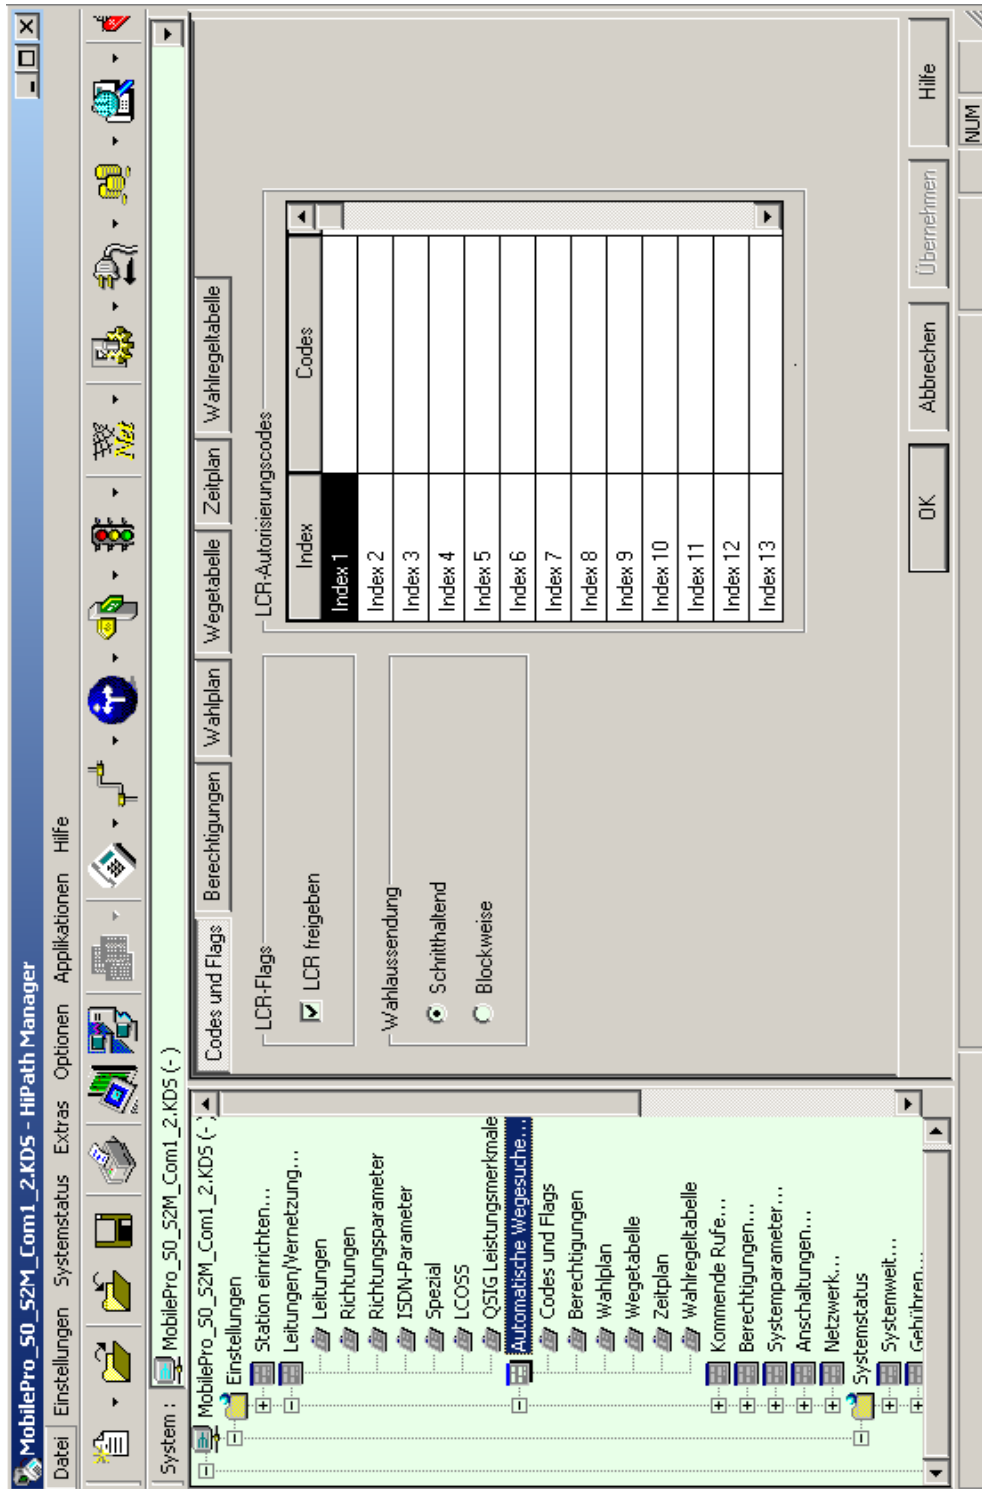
MobilePro_50_52M_Com1_2.KDS - HiPath Manager

Datei Einstellungen Systemstatus Extras Optionen Applikationen Hilfe

System : MobilePro_50_52M_Com1_2.KDS (-)

MobilePro_50_52M_Com1_2.KDS (-)
Einstellungen
Station einrichten...
Leitungen/Vernetzung...
Leitungen
Richtungen
Richtungsparameter
ISDN-Parameter
Spezial
LCOSS
QSIG Leistungsmerkmale
Automatische Wegesuche...
Codes und Flags
Berechtigungen
Wahlplan
Wegetabelle
Zeitplan
Wahlregeltabelle
Kommende Rufe...
Berechtigungen...
Systemparameter...
Anschaltungen...
Netzwerk...
Systemstatus
Systemweit...
Gebühren...

Codes und Flags | Berechtigungen | Wahlplan | Wegetabelle | Zeitplan | Wahlregeltabelle

LCR-Flags
LCR freigeben

Wahlaussendung
Schritthaltend
Blockweise

LCR-Autorisierungscodes

| Index | Codes |
|---|---|
| Index 1 | |
| Index 2 | |
| Index 3 | |
| Index 4 | |
| Index 5 | |
| Index 6 | |
| Index 7 | |
| Index 8 | |
| Index 9 | |
| Index 10 | |
| Index 11 | |
| Index 12 | |
| Index 13 | |

OK Abbrechen Übernehmen Hilfe

NUM